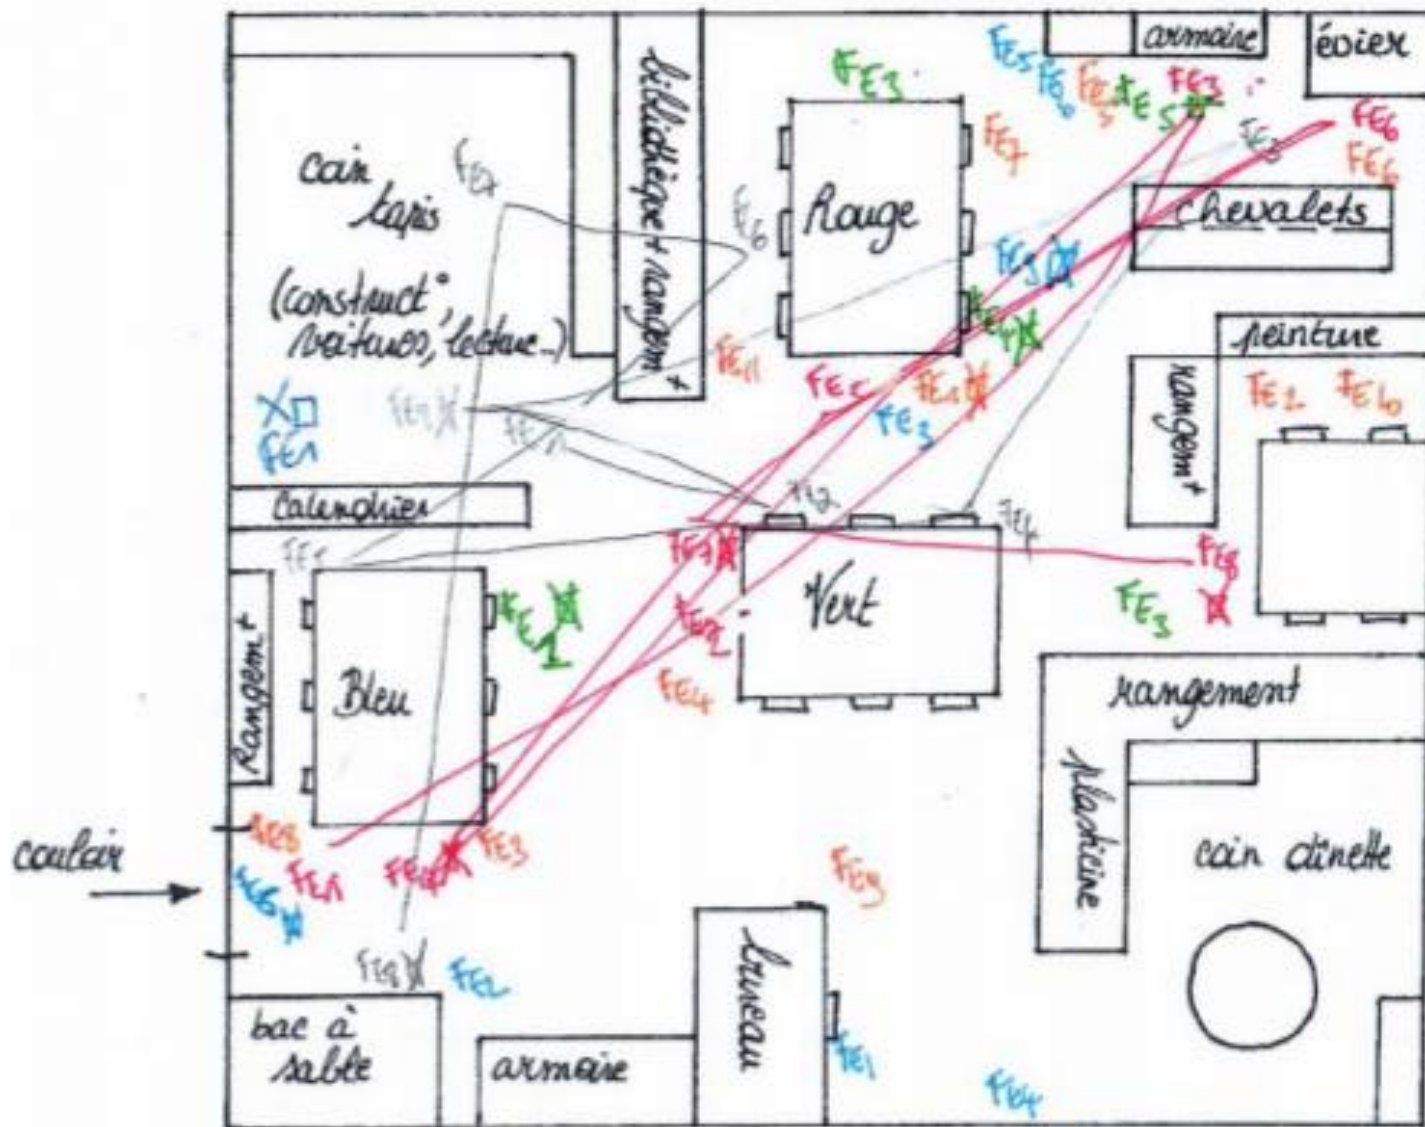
armoire
évier
bibliothèque + rangem^t
FE3
FE5 FE6 FE5 FE5 FE3
FE7
FE6
FE6
FE3
coin tapis
(construct°, voitures, lecture...)
FE7
FE6
Rouge
Chevalets
FE5
FE4
peinture
FE11
FE
FE1
FE3
rangem^t
FE2 FE6
FE1
FE1
FE1
FE1
Calendrier
FE2
FE4
FE
FE7
FE2
Vert
FE8
FE1
FE3
Rangem^t
Bleu
FE4
rangement
plasticine
couloir
FE8
FE1
FE8
FE3
FE6
FE9
coin dinette
FE8
FE2
bac à sable
armoire
bureau
FE1
FE4